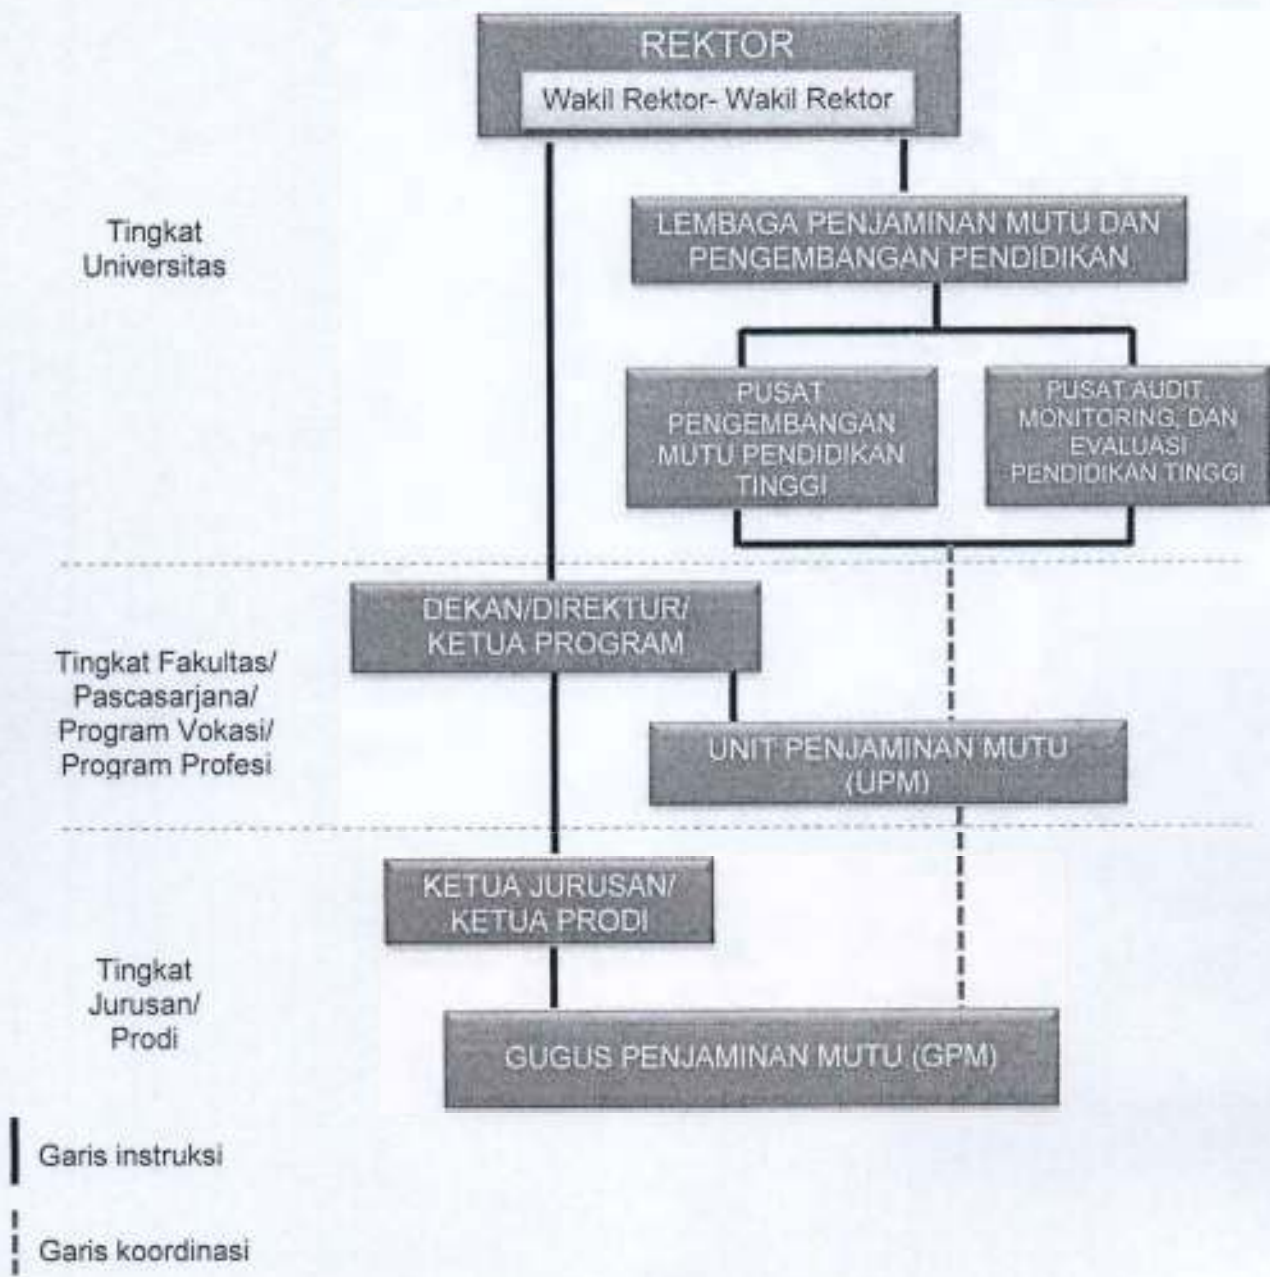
REKTOR
Wakil Rektor- Wakil Rektor

Tingkat Universitas

LEMBAGA PENJAMINAN MUTU DAN PENGEMBANGAN PENDIDIKAN

PUSAT PENGEMBANGAN MUTU PENDIDIKAN TINGGI

PUSAT AUDIT MONITORING, DAN EVALUASI PENDIDIKAN TINGGI

Tingkat Fakultas/ Pascasarjana/ Program Vokasi/ Program Profesi

DEKAN/DIREKTUR/ KETUA PROGRAM

UNIT PENJAMINAN MUTU (UPM)

Tingkat Jurusan/ Prodi

KETUA JURUSAN/ KETUA PRODI

GUGUS PENJAMINAN MUTU (GPM)

Garis instruksi

Garis koordinasi